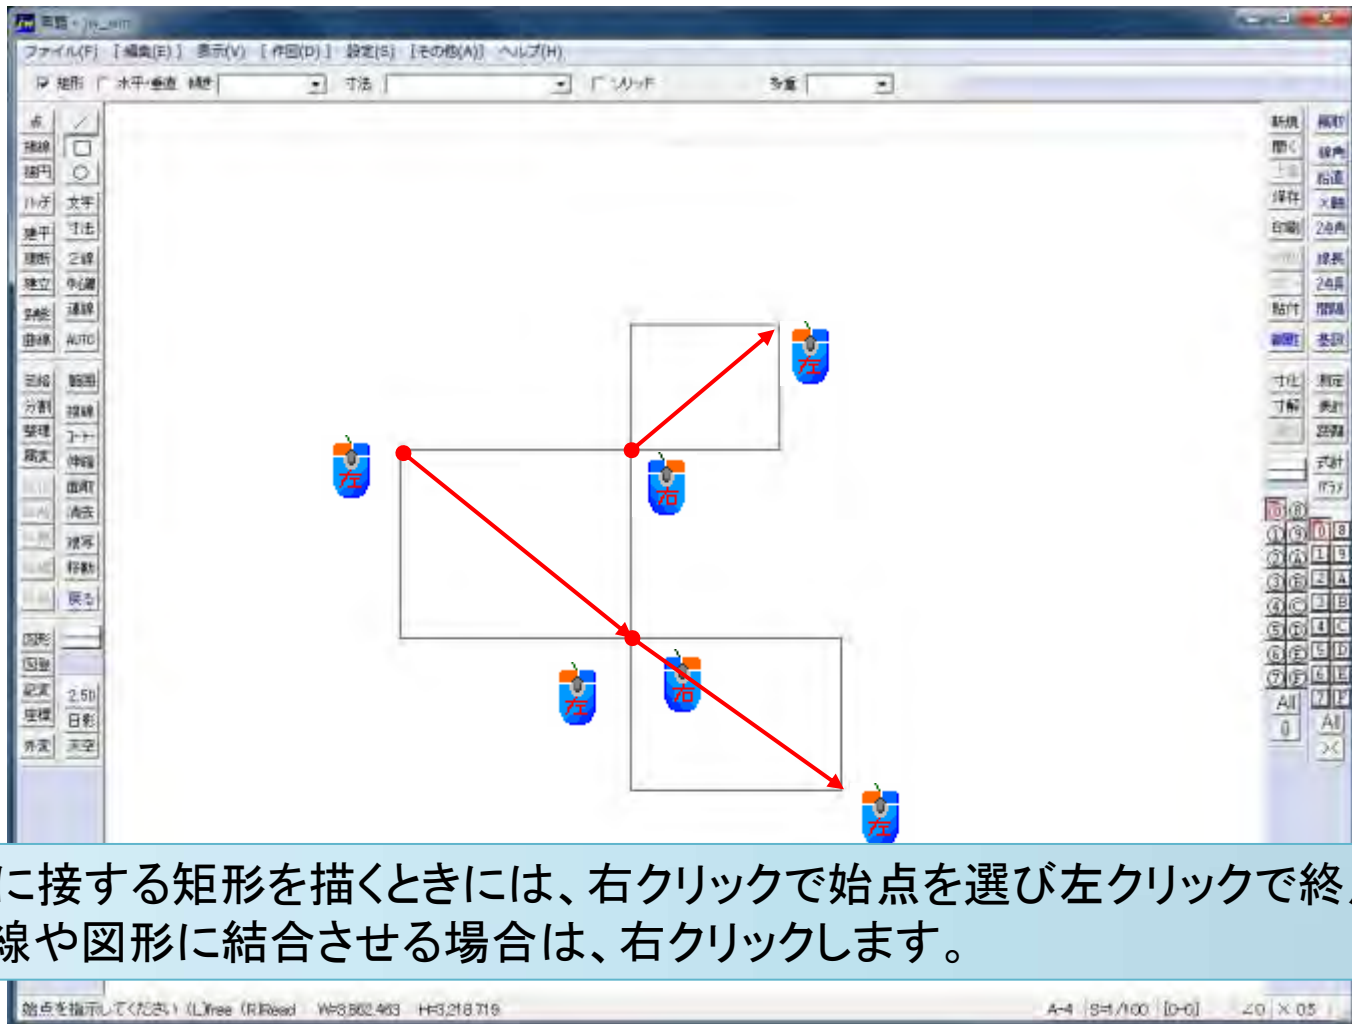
無題 - jw_win

ファイル(F) [編集(E)] 表示(V) [作図(D)] 設定(S) [その他(A)] ヘルプ(H)

矩形 水平・垂直 傾き 寸法 ソリッド 多重

点 / 接線 □ 接円 ○ ハッチ 文字 建平 寸法 建断 2線 建立 中心線 多角形 連線 曲線 AUTO 包絡 範囲 分割 複線 整理 コーナー 属変 伸縮 面取 消去 複写 移動 戻る 図形 図登 記変 2.5D 座標 日影 外変 天空

新規 開く 上書 保存 印刷 貼付 線角 鉛直 X軸 2点角 線長 2点長 間隔 寸化 寸解 測定 表計 距離 式計 パラメ

All 0 All

左 右 左 左 右 左

に接する矩形を描くときには、右クリックで始点を選び左クリックで終
線や図形に結合させる場合は、右クリックします。

始点を指示してください (L)free (R)Read W=3,862.463 H=3,218.719 A-4 S=1/100 [0-0] ∠0 ×0.5